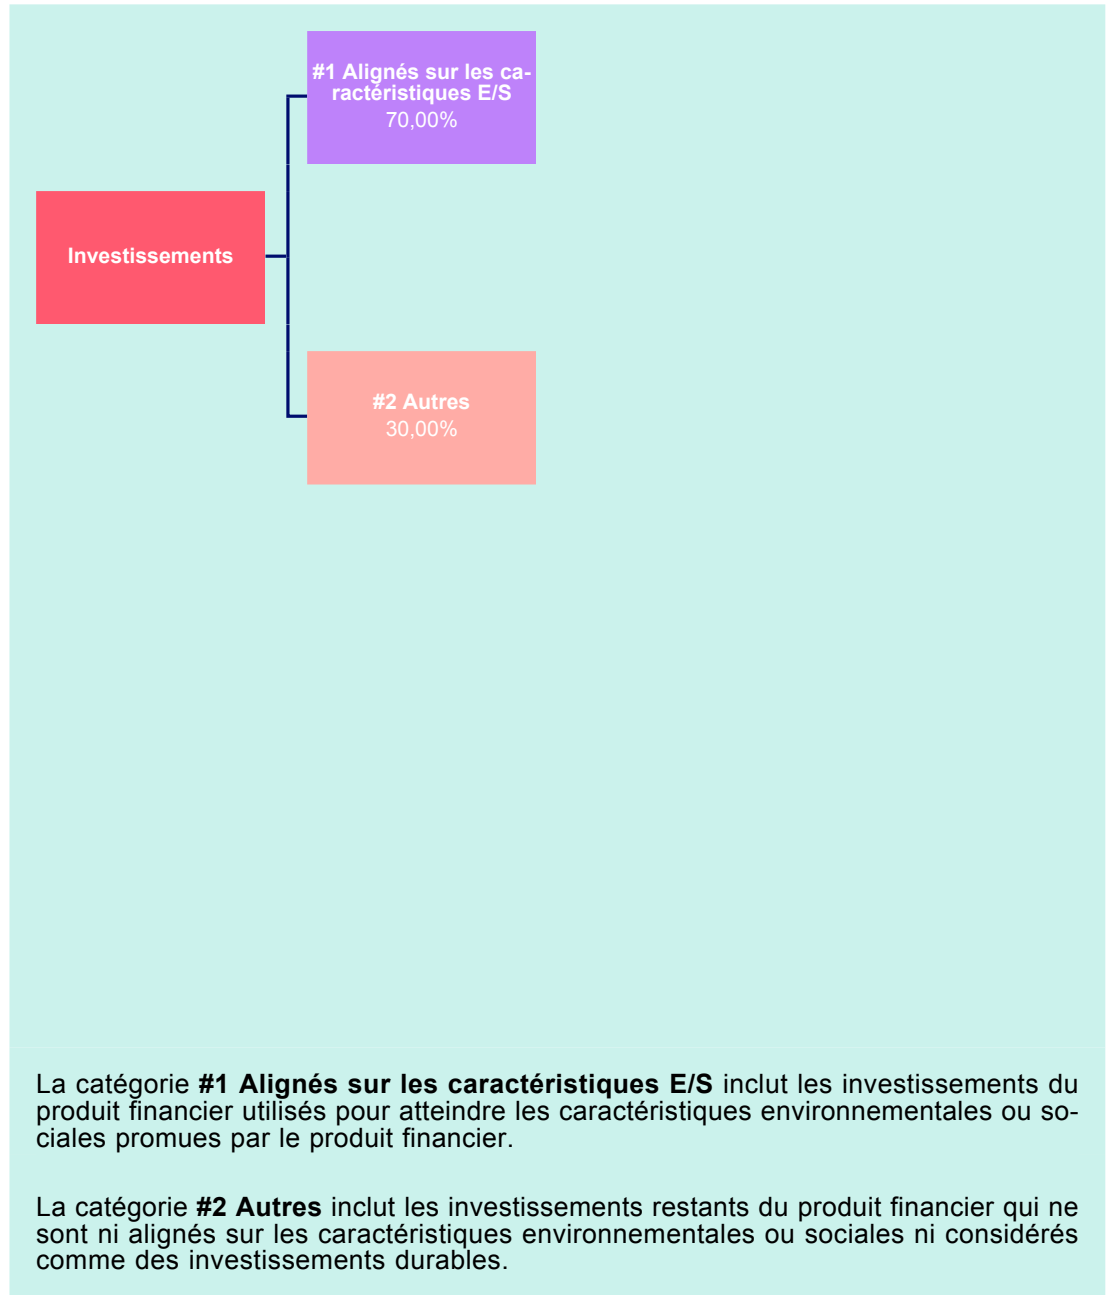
#1 Alignés sur les caractéristiques E/S
70,00%

Investissements

#2 Autres
30,00%

La catégorie **#1 Alignés sur les caractéristiques E/S** inclut les investissements du produit financier utilisés pour atteindre les caractéristiques environnementales ou sociales promues par le produit financier.

La catégorie **#2 Autres** inclut les investissements restants du produit financier qui ne sont ni alignés sur les caractéristiques environnementales ou sociales ni considérés comme des investissements durables.